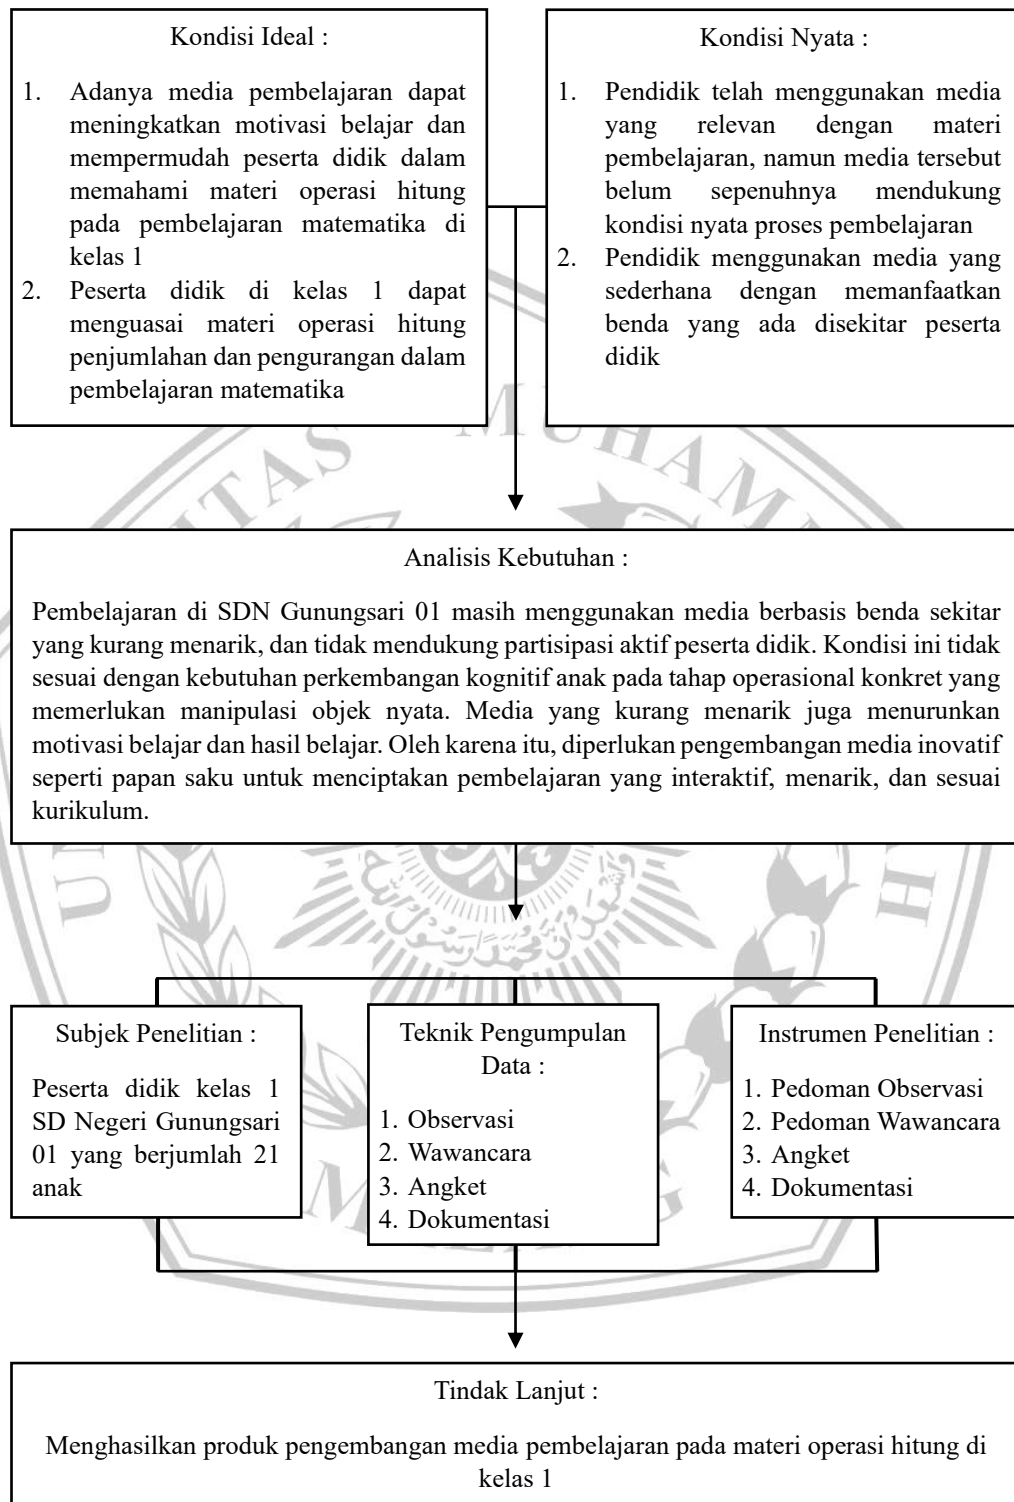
Kondisi Ideal :

1. Adanya media pembelajaran dapat meningkatkan motivasi belajar dan mempermudah peserta didik dalam memahami materi operasi hitung pada pembelajaran matematika di kelas 1
2. Peserta didik di kelas 1 dapat menguasai materi operasi hitung penjumlahan dan pengurangan dalam pembelajaran matematika

Kondisi Nyata :

1. Pendidik telah menggunakan media yang relevan dengan materi pembelajaran, namun media tersebut belum sepenuhnya mendukung kondisi nyata proses pembelajaran
2. Pendidik menggunakan media yang sederhana dengan memanfaatkan benda yang ada disekitar peserta didik

Analisis Kebutuhan :

Pembelajaran di SDN Gunungsari 01 masih menggunakan media berbasis benda sekitar yang kurang menarik, dan tidak mendukung partisipasi aktif peserta didik. Kondisi ini tidak sesuai dengan kebutuhan perkembangan kognitif anak pada tahap operasional konkret yang memerlukan manipulasi objek nyata. Media yang kurang menarik juga menurunkan motivasi belajar dan hasil belajar. Oleh karena itu, diperlukan pengembangan media inovatif seperti papan saku untuk menciptakan pembelajaran yang interaktif, menarik, dan sesuai kurikulum.

Subjek Penelitian :

Peserta didik kelas 1 SD Negeri Gunungsari 01 yang berjumlah 21 anak

Teknik Pengumpulan Data :

1. Observasi
2. Wawancara
3. Angket
4. Dokumentasi

Instrumen Penelitian :

1. Pedoman Observasi
2. Pedoman Wawancara
3. Angket
4. Dokumentasi

Tindak Lanjut :

Menghasilkan produk pengembangan media pembelajaran pada materi operasi hitung di kelas 1